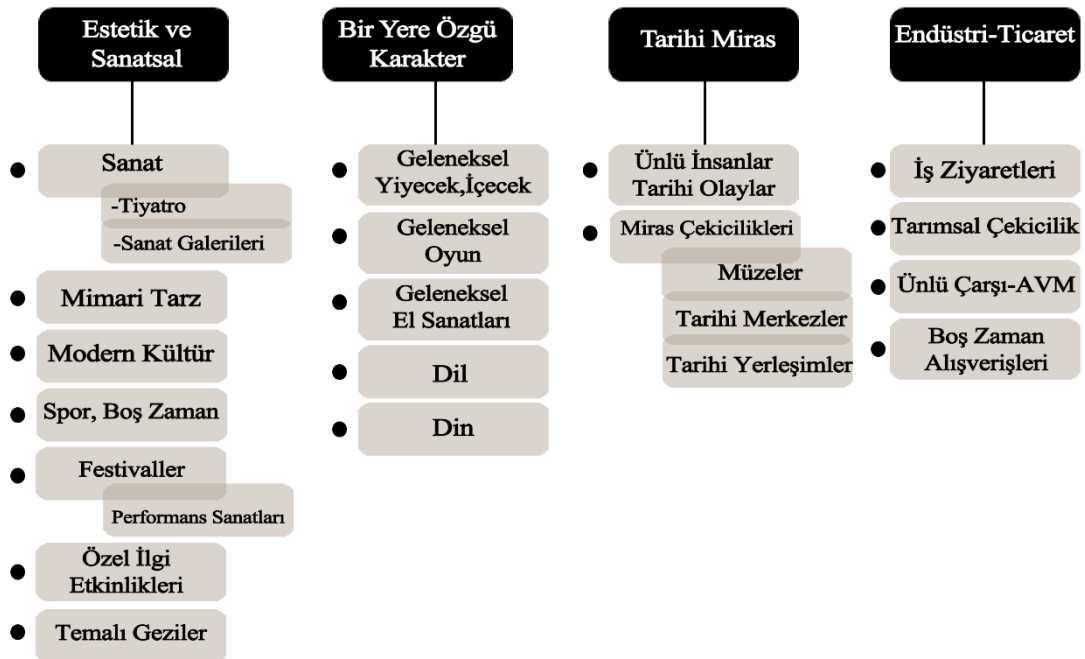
Estetik ve Sanatsal

Sanat

-Tiyatro

-Sanat Galerileri

Mimari Tarz

Modern Kültür

Spor, Boş Zaman

Festivaller

Performans Sanatları

Özel İlgi Etkinlikleri

Temalı Geziler

Bir Yere Özgü Karakter

Geleneksel Yiyecek,İçecek

Geleneksel Oyun

Geleneksel El Sanatları

Dil

Din

Tarihi Miras

Ünlü İnsanlar Tarihi Olaylar

Miras Çekicilikleri

Müzeler

Tarihi Merkezler

Tarihi Yerleşimler

Endüstri-Ticaret

İş Ziyaretleri

Tarımsal Çekicilik

Ünlü Çarşı-AVM

Boş Zaman Alışverişleri